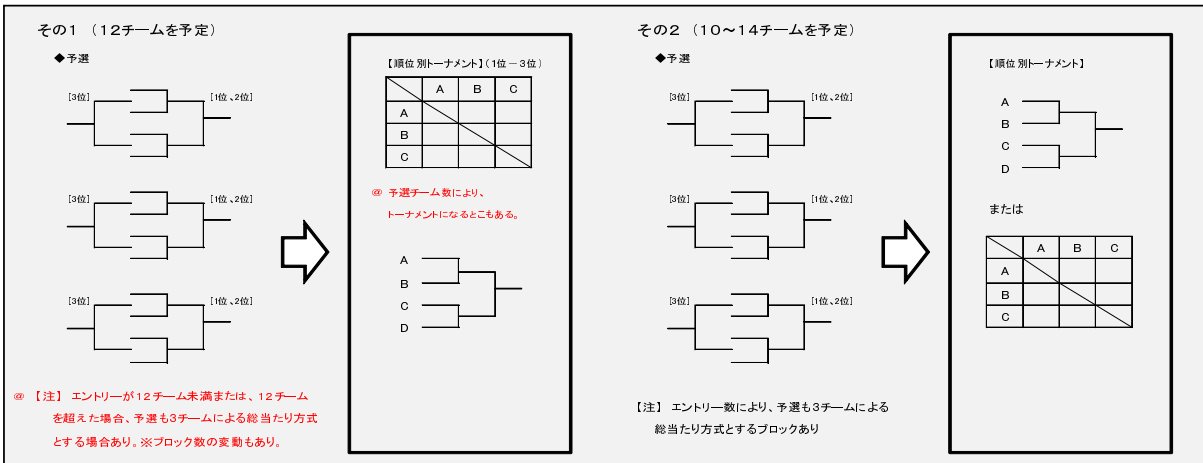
その1 （12チームを予定）

◆予選

[3位] [1位、2位]

[3位] [1位、2位]

[3位] [1位、2位]

@ 【注】 エントリーが12チーム未満または、12チームを超えた場合、予選も3チームによる総当たり方式とする場合あり。※ブロック数の変動もあり。

【順位別トーナメント】（1位－3位）

| | A | B | C |
|---|---|---|---|
| A | | | |
| B | | | |
| C | | | |

@ 予選チーム数により、トーナメントになるとこもある。

A
B
C
D

その2 （10～14チームを予定）

◆予選

[3位] [1位、2位]

[3位] [1位、2位]

[3位] [1位、2位]

【注】 エントリー数により、予選も3チームによる総当たり方式とするブロックあり

【順位別トーナメント】

A
B
C
D

または

| | A | B | C |
|---|---|---|---|
| A | | | |
| B | | | |
| C | | | |